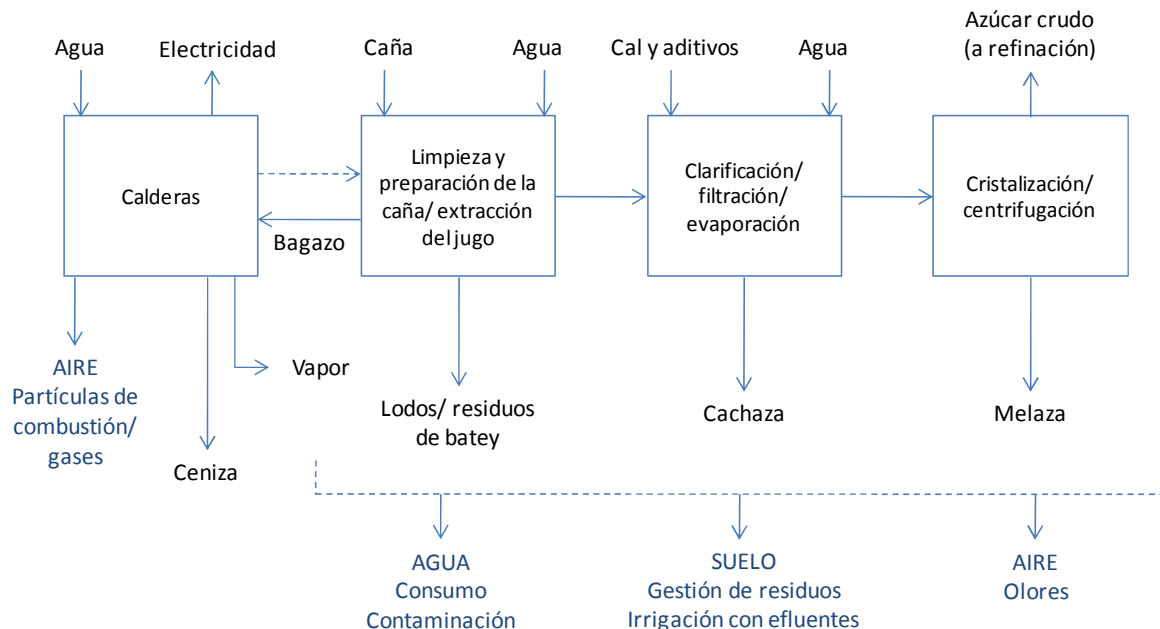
Agua

Electricidad

Calderas

Caña

Agua

Limpieza y preparación de la caña/ extracción del jugo

Bagazo

Cal y aditivos

Agua

Clarificación/ filtración/ evaporación

Azúcar crudo (a refinación)

Cristalización/ centrifugación

AIRE
Partículas de combustión/ gases

Vapor

Ceniza

Lodos/ residuos de batey

Cachaza

Melaza

AGUA
Consumo
Contaminación

SUELO
Gestión de residuos
Irrigación con efluentes

AIRE
Olores